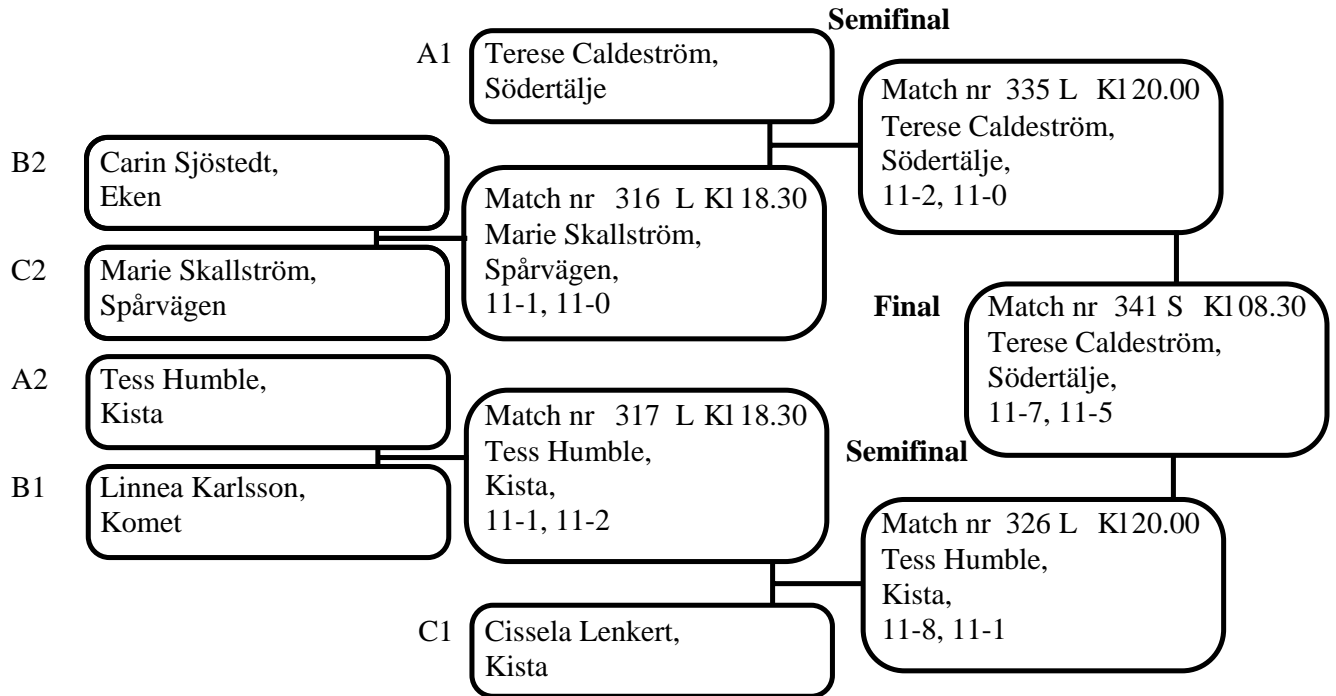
Semifinal

A1 Terese Caldeström, Södertälje

Match nr 335 L Kl 20.00
Terese Caldeström, Södertälje, 11-2, 11-0

B2 Carin Sjöstedt, Eken

Match nr 316 L Kl 18.30
Marie Skallström, Spårvägen, 11-1, 11-0

C2 Marie Skallström, Spårvägen

Final

Match nr 341 S Kl 08.30
Terese Caldeström, Södertälje, 11-7, 11-5

A2 Tess Humble, Kista

Match nr 317 L Kl 18.30
Tess Humble, Kista, 11-1, 11-2

Semifinal

B1 Linnea Karlsson, Komet

Match nr 326 L Kl 20.00
Tess Humble, Kista, 11-8, 11-1

C1 Cissela Lenkert, Kista